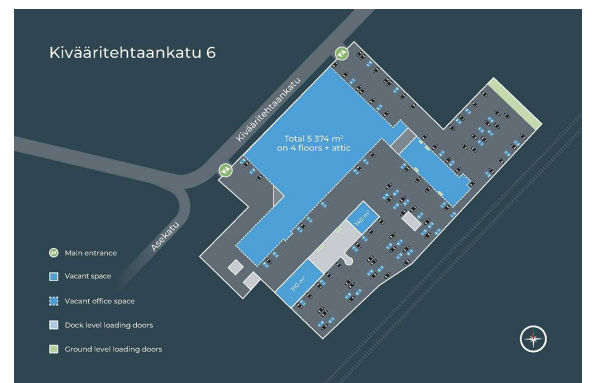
Kivääritehtaankatu 6

Kivääritehtaankatu

Asekatu

Total 5 374 m²
on 4 floors + attic

145 m²

310 m²

Main entrance

Vacant space

Vacant office space

Dock level loading doors

Ground level loading doors